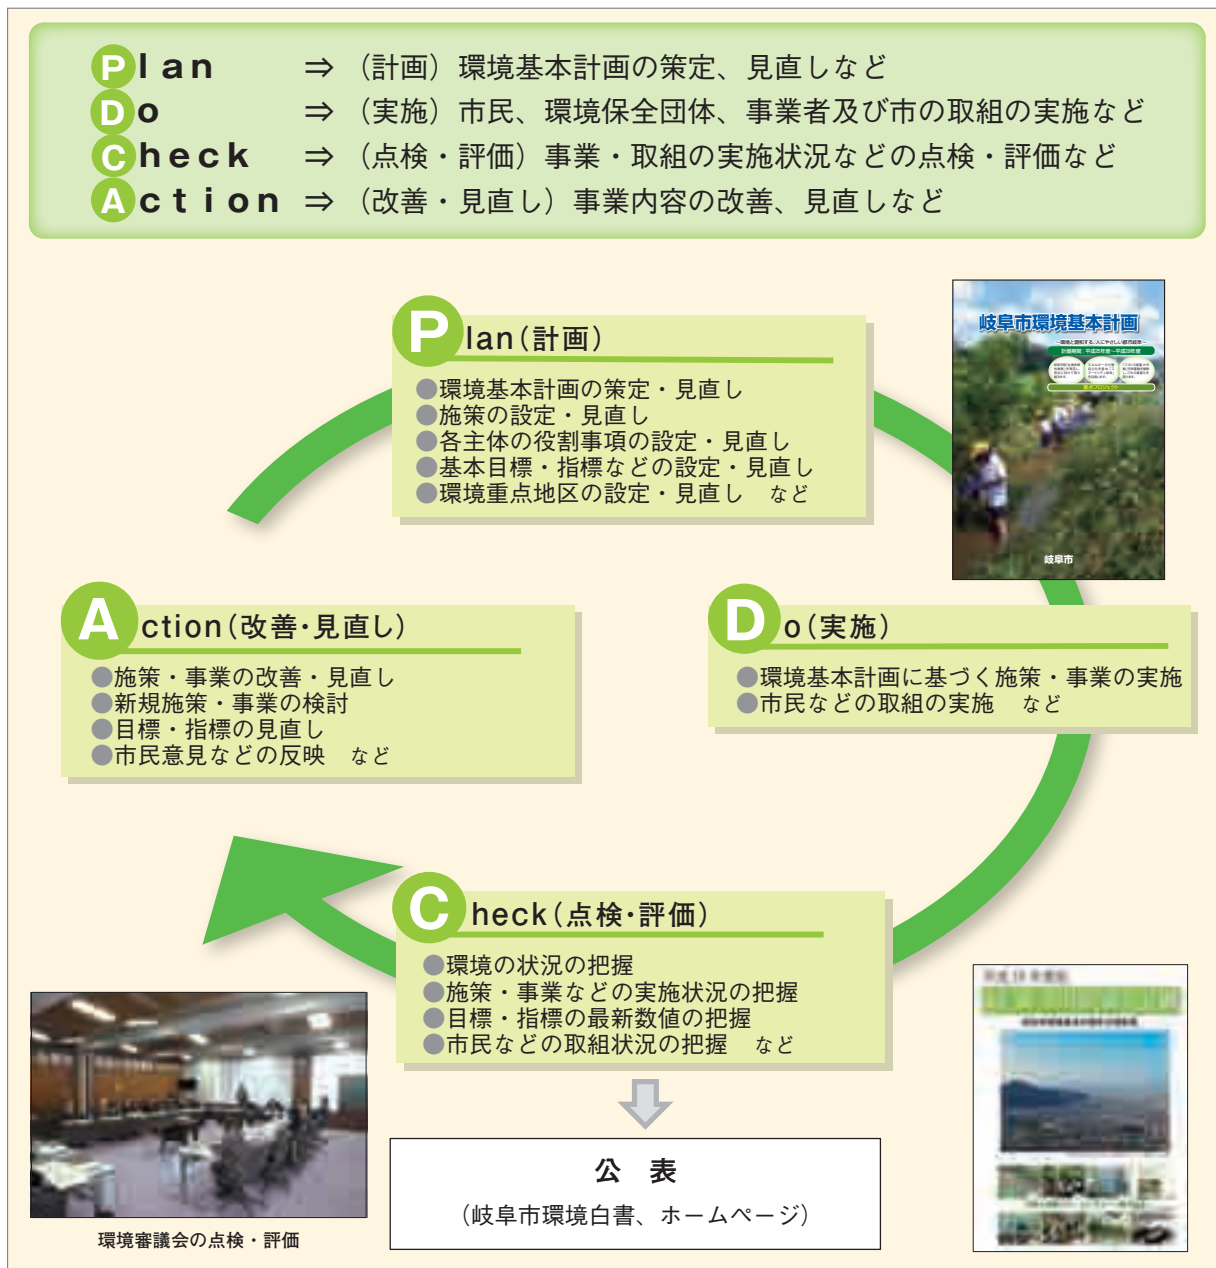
Plan ⇒ （計画）環境基本計画の策定、見直しなど
Do ⇒ （実施）市民、環境保全団体、事業者及び市の取組の実施など
Check ⇒ （点検・評価）事業・取組の実施状況などの点検・評価など
Action ⇒ （改善・見直し）事業内容の改善、見直しなど

Plan（計画）
●環境基本計画の策定・見直し
●施策の設定・見直し
●各主体の役割事項の設定・見直し
●基本目標・指標などの設定・見直し
●環境重点地区の設定・見直し　など

岐阜市環境基本計画

岐阜市

Action（改善・見直し）
●施策・事業の改善・見直し
●新規施策・事業の検討
●目標・指標の見直し
●市民意見などの反映　など

Do（実施）
●環境基本計画に基づく施策・事業の実施
●市民などの取組の実施　など

Check（点検・評価）
●環境の状況の把握
●施策・事業などの実施状況の把握
●目標・指標の最新数値の把握
●市民などの取組状況の把握　など

公　表
（岐阜市環境白書、ホームページ）

環境審議会の点検・評価